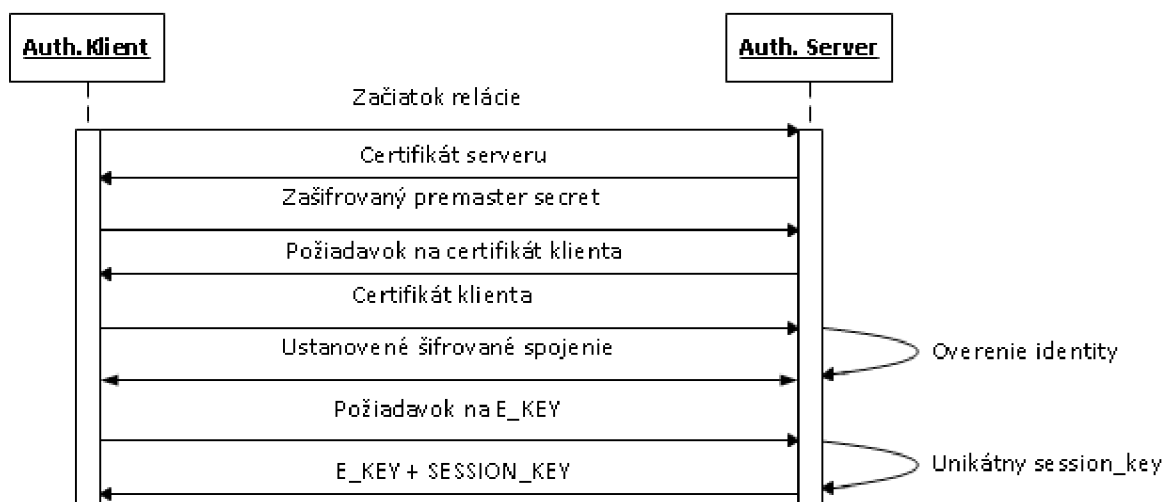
Auth. Klient

Auth. Server

Začiatok relácie

Certifikát serveru

Zašifrovaný premaster secret

Požiadavok na certifikát klienta

Certifikát klienta

Overenie identity

Ustanovené šifrované spojenie

Požiadavok na E_KEY

Unikátny session_key

E_KEY + SESSION_KEY